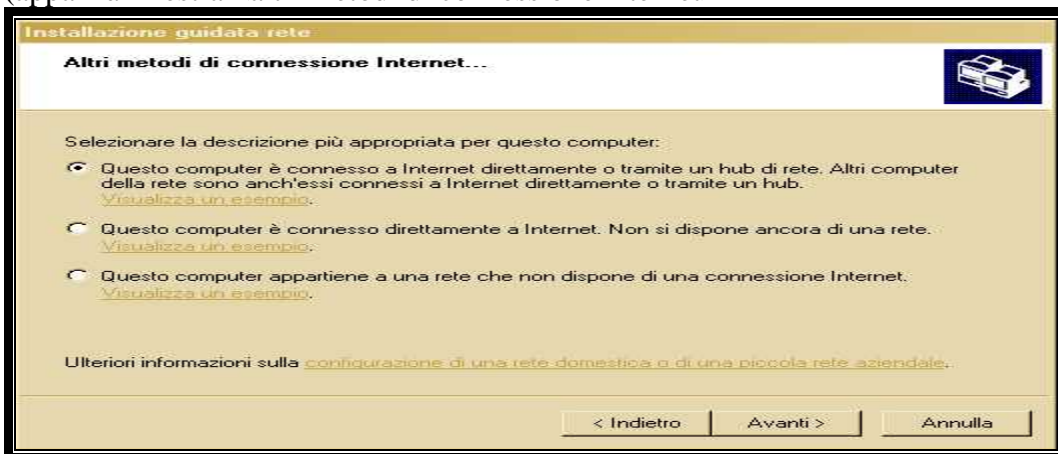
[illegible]

Installazione guidata rete

Altri metodi di connessione Internet...

Selezionare la descrizione più appropriata per questo computer:

Questo computer è connesso a Internet direttamente o tramite un hub di rete. Altri computer della rete sono anch'essi connessi a Internet direttamente o tramite un hub.
Visualizza un esempio.

Questo computer è connesso direttamente a Internet. Non si dispone ancora di una rete.
Visualizza un esempio.

Questo computer appartiene a una rete che non dispone di una connessione Internet.
Visualizza un esempio.

Ulteriori informazioni sulla configurazione di una rete domestica o di una piccola rete aziendale.

< Indietro | Avanti > | Annulla